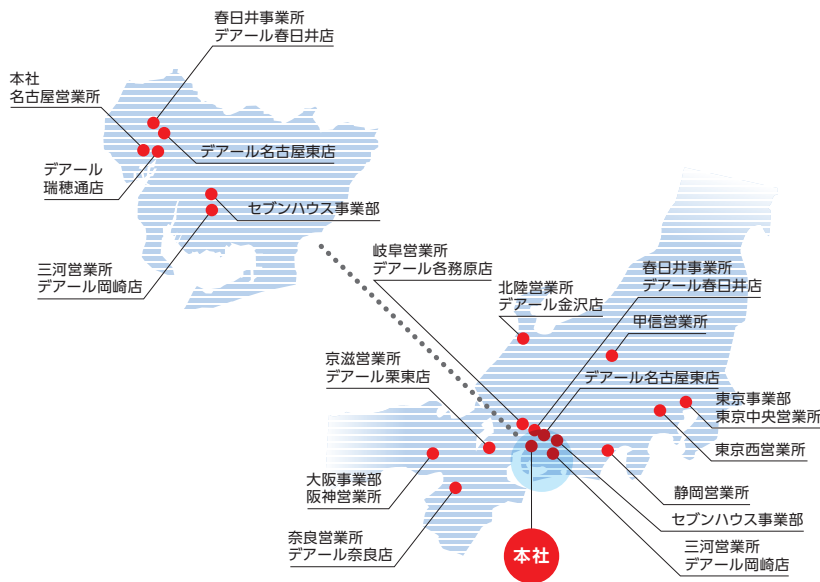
春日井事業所
デアール春日井店

本社
名古屋営業所

デアール名古屋東店

デアール
瑞穂通店

セブンハウス事業部

三河営業所
デアール岡崎店

岐阜営業所
デアール各務原店

北陸営業所
デアール金沢店

春日井事業所
デアール春日井店

甲信営業所

京滋営業所
デアール栗東店

デアール名古屋東店

東京事業部
東京中央営業所

東京西営業所

大阪事業部
阪神営業所

静岡営業所

セブンハウス事業部

奈良営業所
デアール奈良店

三河営業所
デアール岡崎店

本社